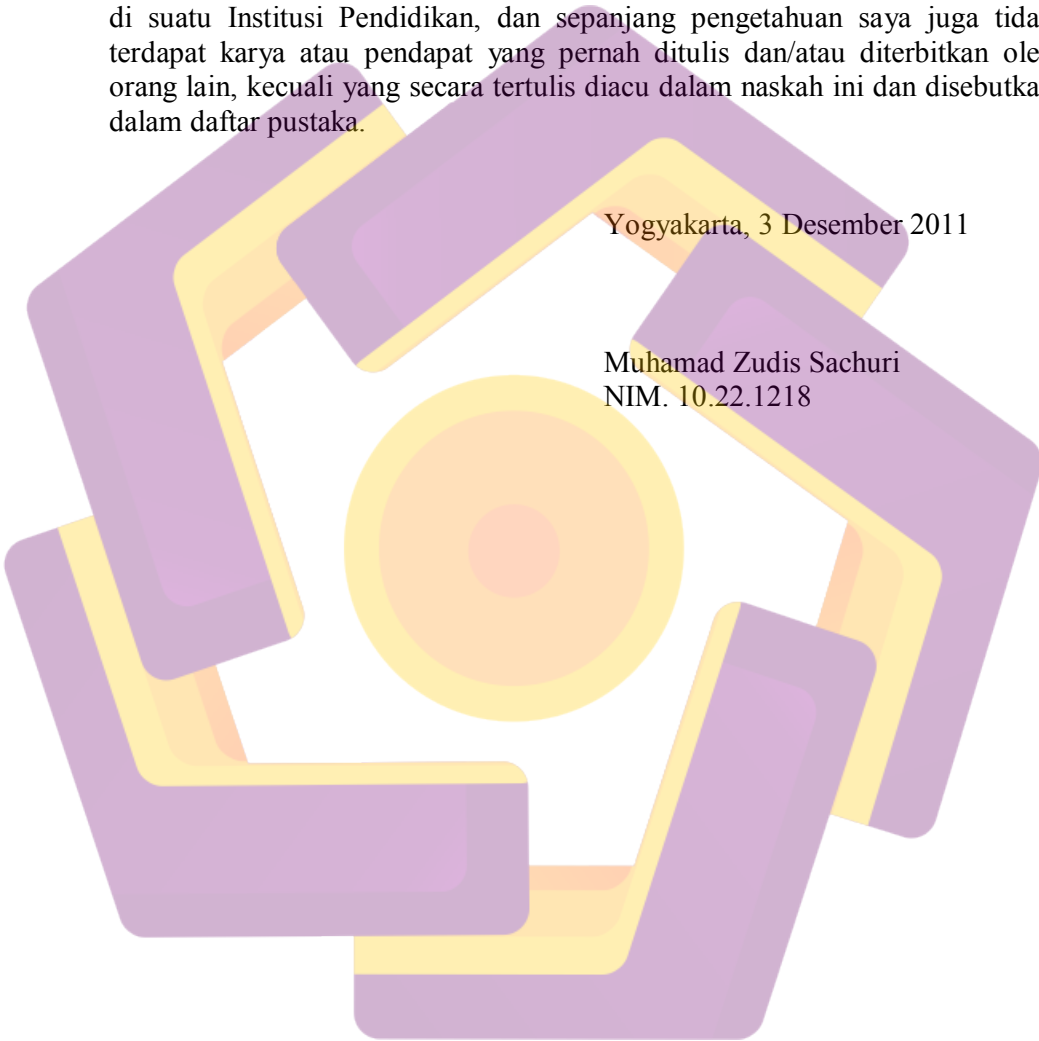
di suatu Institusi Pendidikan, dan sepanjang pengetahuan saya juga tida terdapat karya atau pendapat yang pernah ditulis dan/atau diterbitkan ole orang lain, kecuali yang secara tertulis diacu dalam naskah ini dan disebutka dalam daftar pustaka.

Yogyakarta, 3 Desember 2011

Muhamad Zudis Sachuri
NIM. 10.22.1218